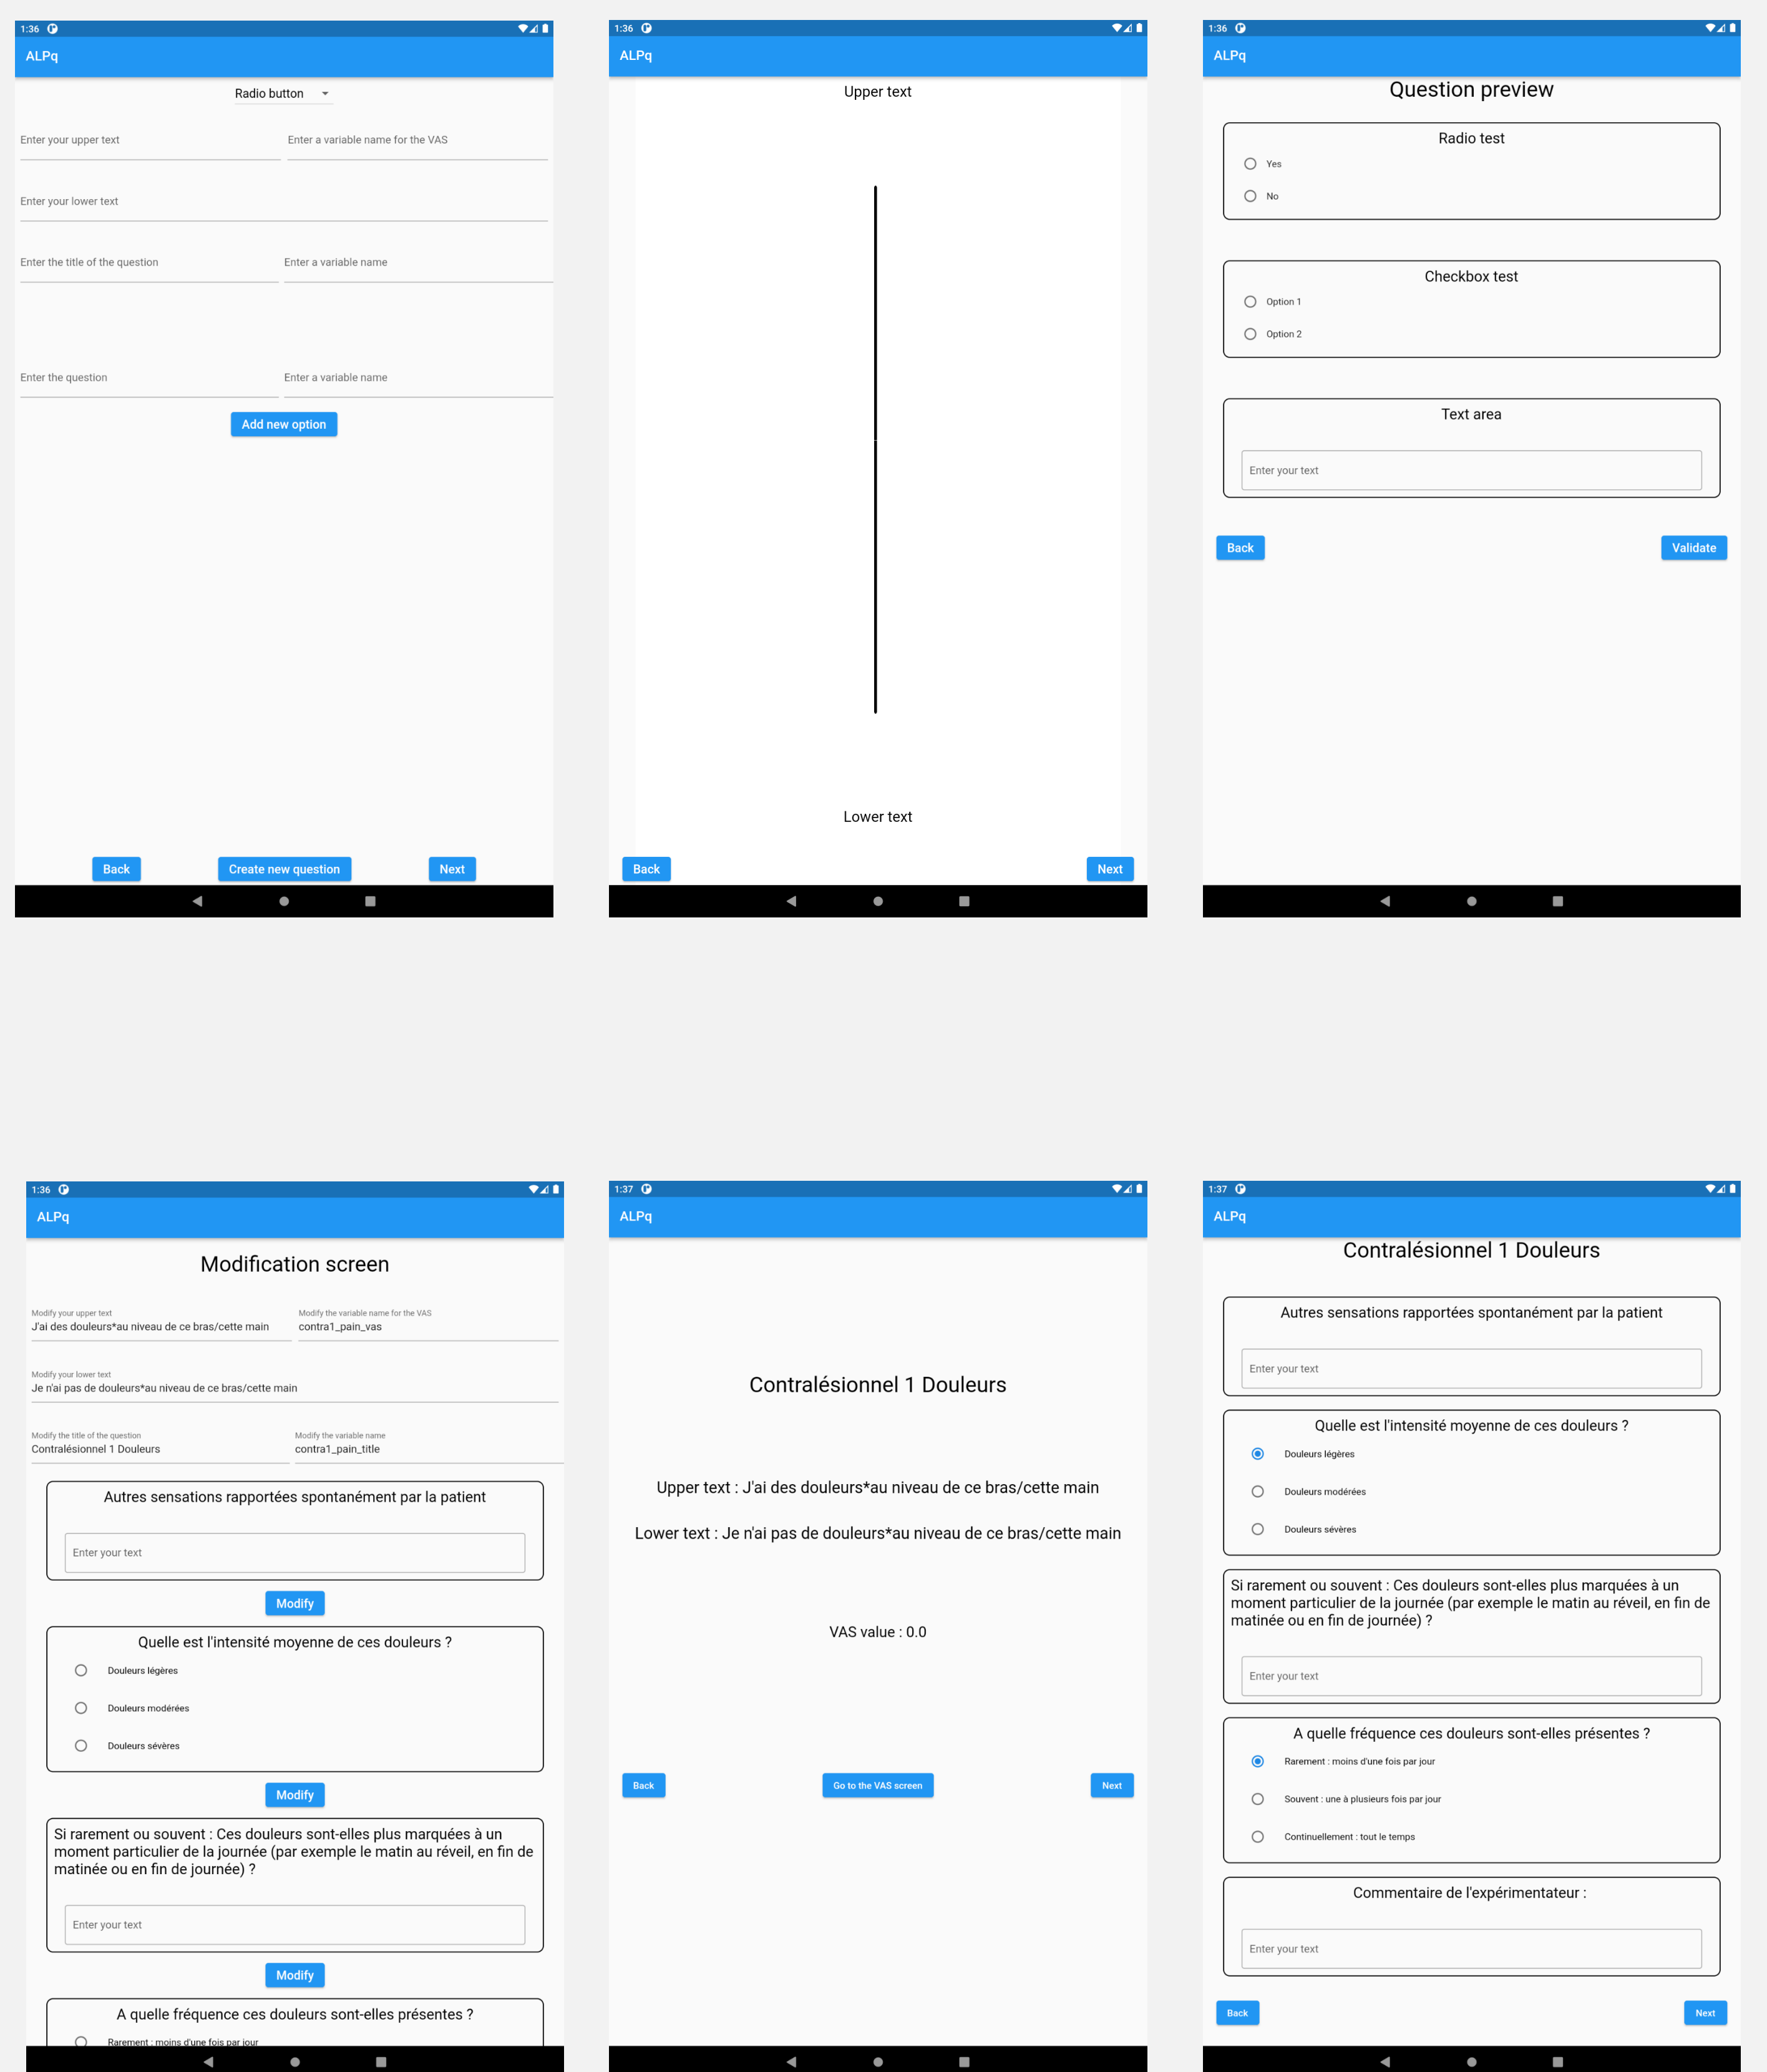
1:36

ALPq

Radio button

Enter your upper text

Enter a variable name for the VAS

Enter your lower text

Enter the title of the question

Enter a variable name

Enter the question

Enter a variable name

Add new option

Back

Create new question

Next

1:36

ALPq

Upper text

Lower text

Back

Next

1:36

ALPq

Question preview

Radio test

Yes

No

Checkbox test

Option 1

Option 2

Text area

Enter your text

Back

Validate

1:36

ALPq

Modification screen

Modify your upper text
J'ai des douleurs*au niveau de ce bras/cette main

Modify the variable name for the VAS
contra1_pain_vas

Modify your lower text
Je n'ai pas de douleurs*au niveau de ce bras/cette main

Modify the title of the question
Contralésionnel 1 Douleurs

Modify the variable name
contra1_pain_title

Autres sensations rapportées spontanément par la patient

Enter your text

Modify

Quelle est l'intensité moyenne de ces douleurs ?

Douleurs légères

Douleurs modérées

Douleurs sévères

Modify

Si rarement ou souvent : Ces douleurs sont-elles plus marquées à un moment particulier de la journée (par exemple le matin au réveil, en fin de matinée ou en fin de journée) ?

Enter your text

Modify

A quelle fréquence ces douleurs sont-elles présentes ?

Rarement : moins d'une fois par jour

1:37

ALPq

Contralésionnel 1 Douleurs

Upper text : J'ai des douleurs*au niveau de ce bras/cette main

Lower text : Je n'ai pas de douleurs*au niveau de ce bras/cette main

VAS value : 0.0

Back

Go to the VAS screen

Next

1:37

ALPq

Contralésionnel 1 Douleurs

Autres sensations rapportées spontanément par la patient

Enter your text

Quelle est l'intensité moyenne de ces douleurs ?

Douleurs légères

Douleurs modérées

Douleurs sévères

Si rarement ou souvent : Ces douleurs sont-elles plus marquées à un moment particulier de la journée (par exemple le matin au réveil, en fin de matinée ou en fin de journée) ?

Enter your text

A quelle fréquence ces douleurs sont-elles présentes ?

Rarement : moins d'une fois par jour

Souvent : une à plusieurs fois par jour

Continuellement : tout le temps

Commentaire de l'expérimentateur :

Enter your text

Back

Next